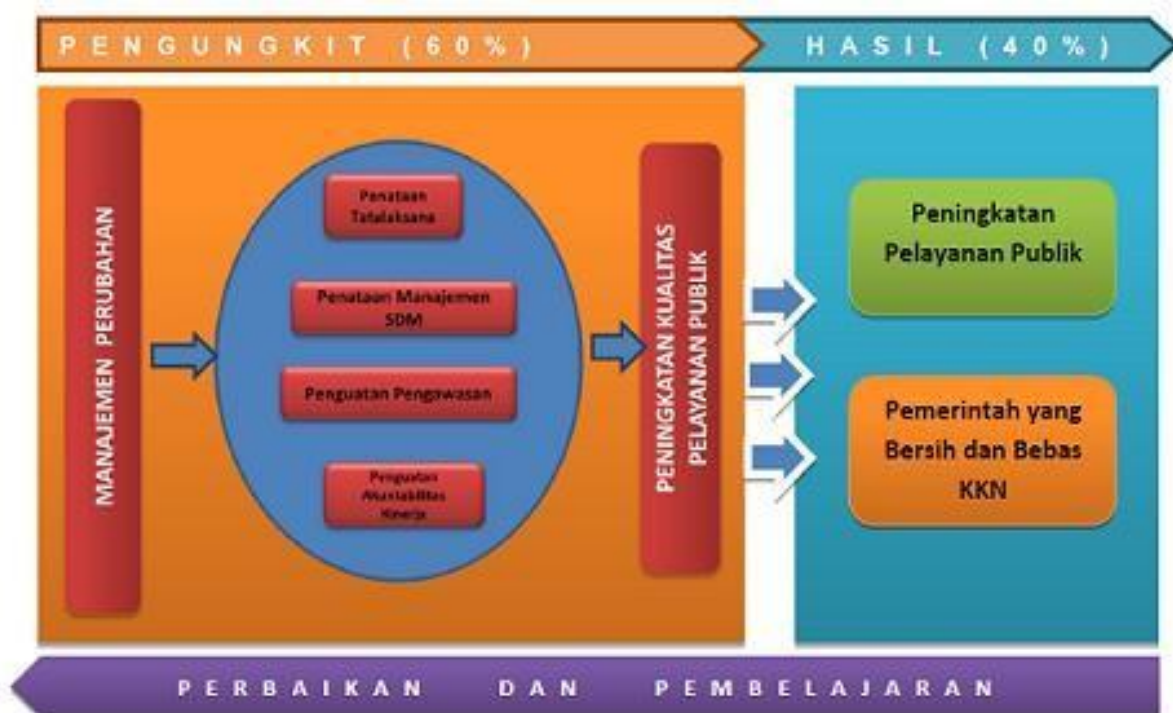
PENGUNGKIT (60%)

HASIL (40%)

MANAJEMEN PERUBAHAN

Penataan Tatalaksana

Penataan Manajemen SDM

Penguatan Pengawasan

Penguatan Akuntabilitas Kinerja

PENINGKATAN KUALITAS PELAYANAN PUBLIK

Peningkatan Pelayanan Publik

Pemerintah yang Bersih dan Bebas KKN

PERBAIKAN DAN PEMBELAJARAN